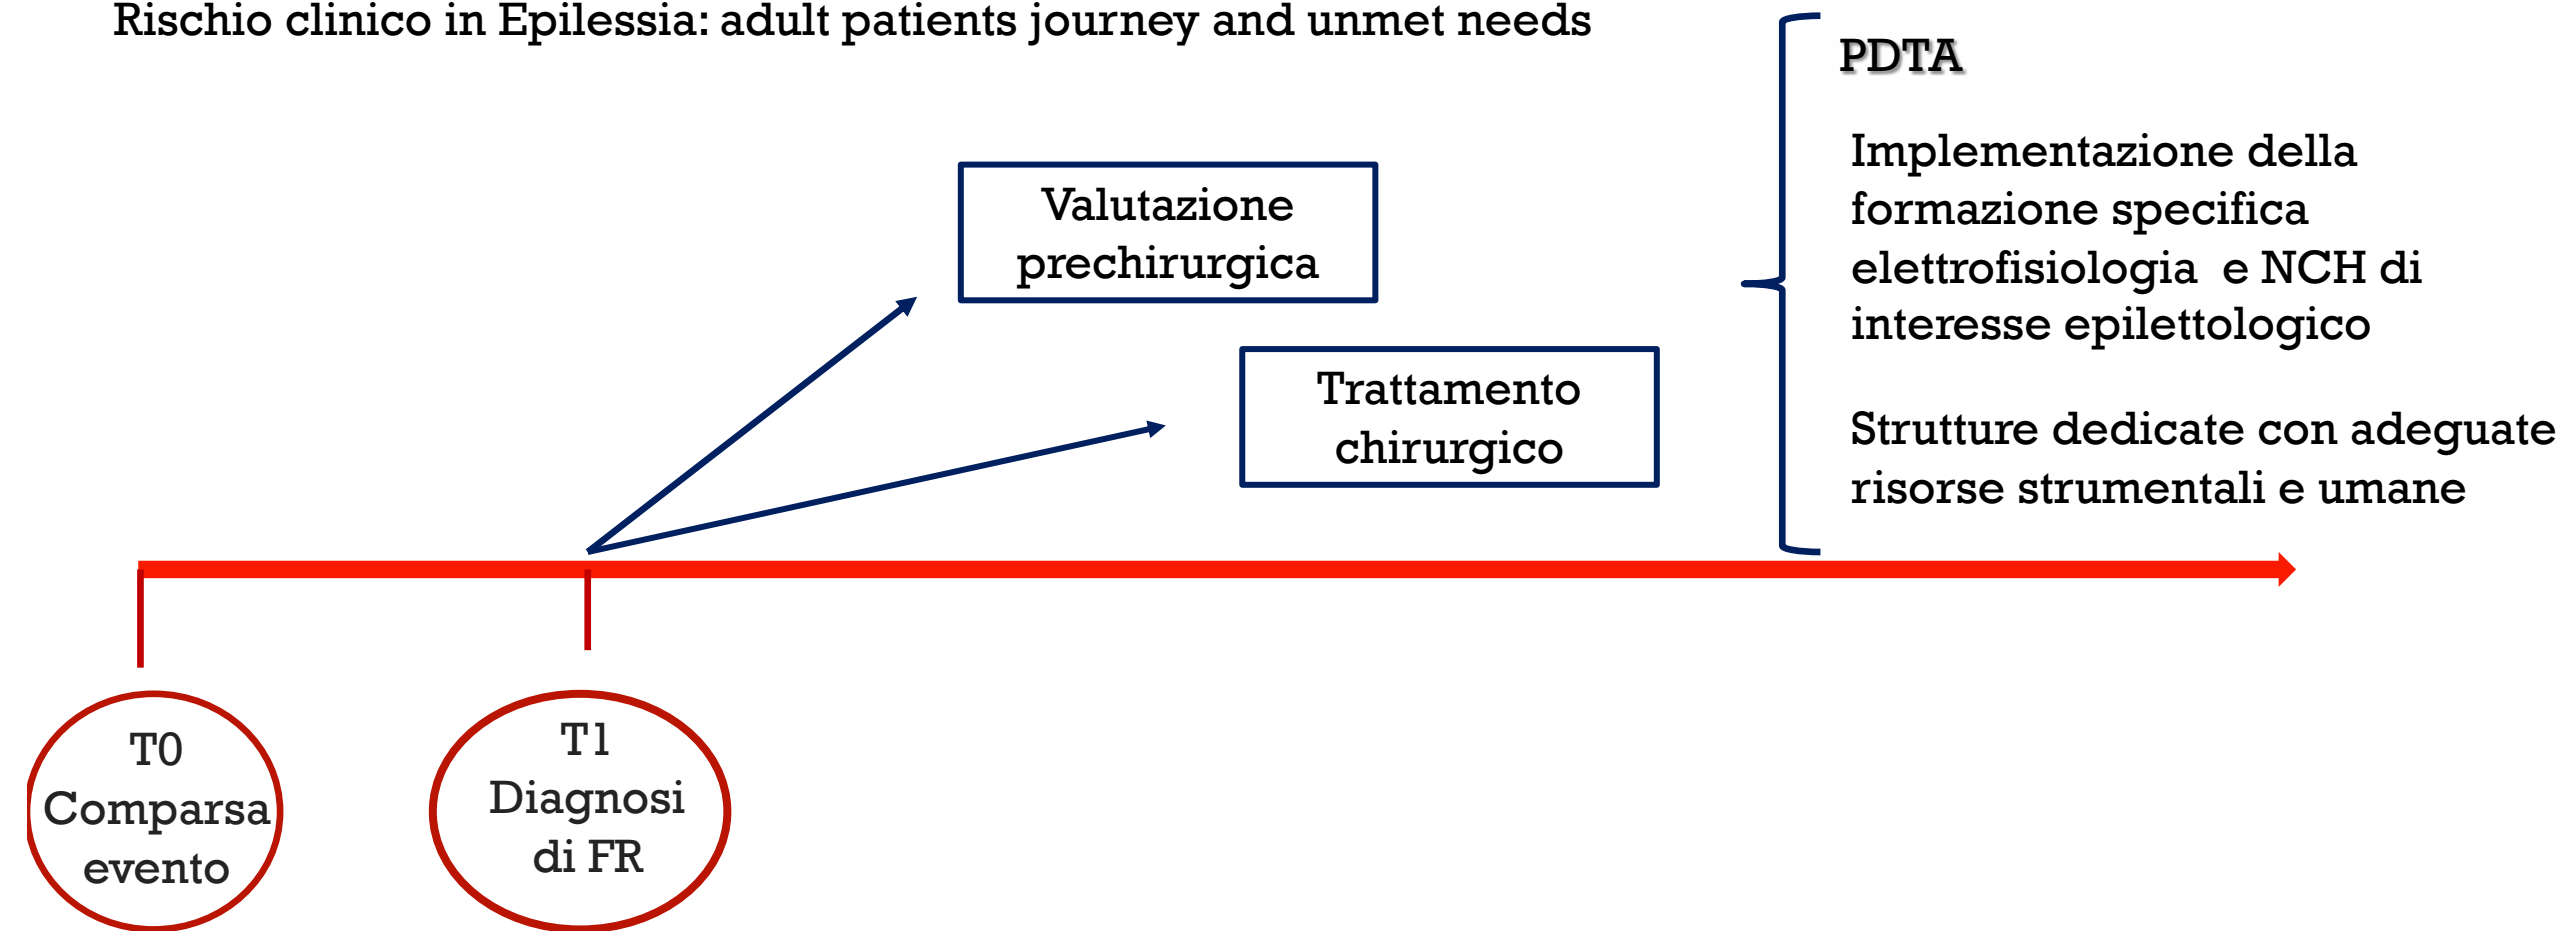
Rischio clinico in Epilessia: adult patients journey and unmet needs

PDTA

Implementazione della formazione specifica elettrofisiologia e NCH di interesse epilettologico

Strutture dedicate con adeguate risorse strumentali e umane

Valutazione prechirurgica

Trattamento chirurgico

T0 Comparsa evento

T1 Diagnosi di FR